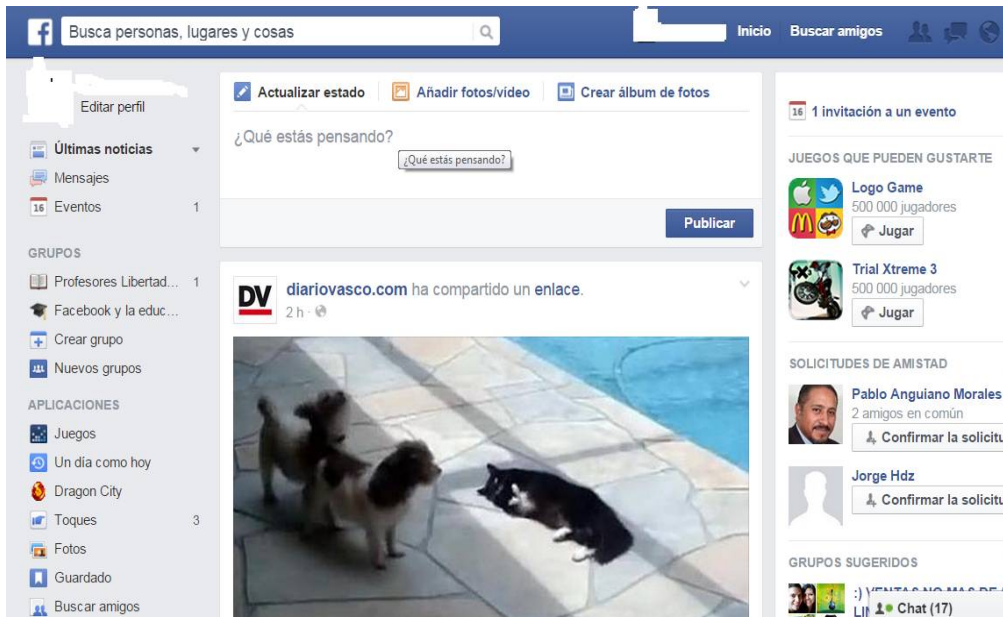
f Busca personas, lugares y cosas

Inicio Buscar amigos

Editar perfil

Últimas noticias
Mensajes
16 Eventos 1

GRUPOS
Profesores Libertad... 1
Facebook y la educ...
Crear grupo
Nuevos grupos

APLICACIONES
Juegos
Un día como hoy
Dragon City
Toques 3
Fotos
Guardado
Buscar amigos

Actualizar estado Añadir fotos/vídeo Crear álbum de fotos

¿Qué estás pensando?
¿Qué estás pensando?

Publicar

DV diariovasco.com ha compartido un enlace.
2 h ·

16 1 invitación a un evento

JUEGOS QUE PUEDEN GUSTARTE
Logo Game
500 000 jugadores
Jugar

Trial Xtreme 3
500 000 jugadores
Jugar

SOLICITUDES DE AMISTAD
Pablo Anguiano Morales
2 amigos en común
Confirmar la solicitu

Jorge Hdz
Confirmar la solicitu

GRUPOS SUGERIDOS
:) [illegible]
LI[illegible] Chat (17)